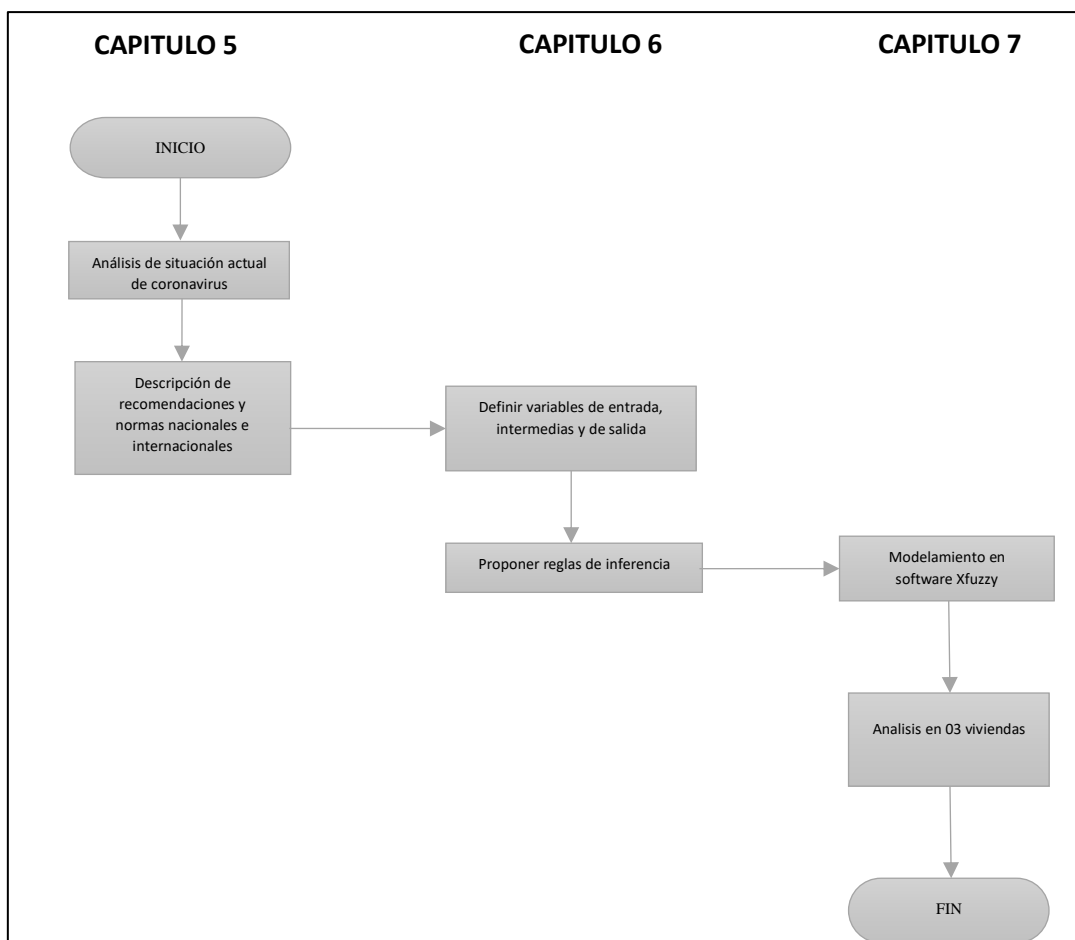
CAPITULO 5

CAPITULO 6

CAPITULO 7

INICIO

Análisis de situación actual de coronavirus

Descripción de recomendaciones y normas nacionales e internacionales

Definir variables de entrada, intermedias y de salida

Proponer reglas de inferencia

Modelamiento en software Xfuzzy

Analisis en 03 viviendas

FIN